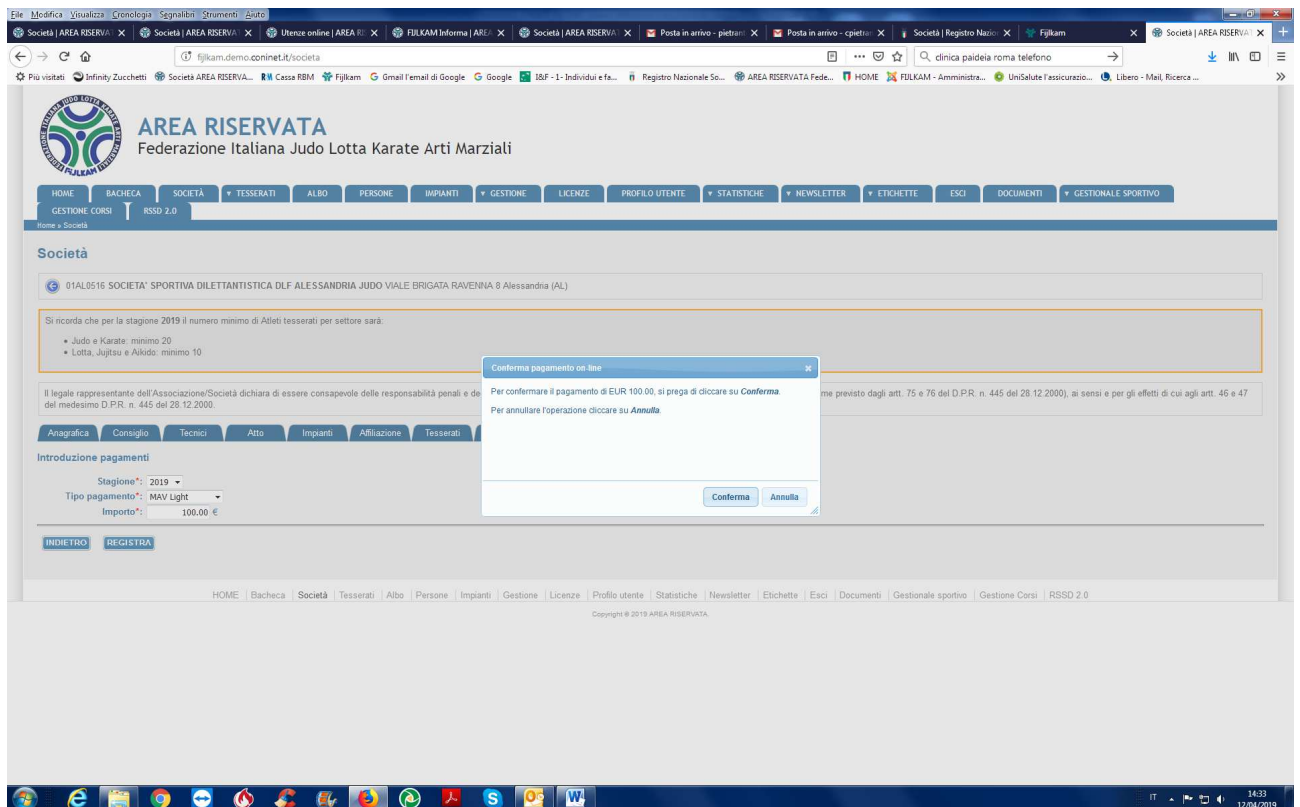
File Modifica Visualizza Cronologia Segnalibri Strumenti Aiuto

Società | AREA RISERVA ×   Società | AREA RISERVA ×   Utenze online | AREA RI ×   FIJLKAM Informa | ARE ×   Società | AREA RISERVA ×   Posta in arrivo - pietran ×   Posta in arrivo - cpietran ×   Società | Registro Nazio ×   Fijlkam   Società | AREA RISERVA ×

fijlkam.demo.coninet.it/societa

clinica paideia roma telefono

Più visitati   Infinity Zucchetti   Società AREA RISERVA...   Cassa RBM   Fijlkam   Gmail l'email di Google   Google   I&F - 1 - Individui e fa...   Registro Nazionale So...   AREA RISERVATA Fede...   HOME   FIJLKAM - Amministra...   UniSalute l'assicurazio...   Libero - Mail, Ricerca ...

FIJLKAM

AREA RISERVATA
Federazione Italiana Judo Lotta Karate Arti Marziali

HOME   BACHECA   SOCIETÀ   ▾ TESSERATI   ALBO   PERSONE   IMPIANTI   ▾ GESTIONE   LICENZE   PROFILO UTENTE   ▾ STATISTICHE   ▾ NEWSLETTER   ▾ ETICHETTE   ESCI   DOCUMENTI   ▾ GESTIONALE SPORTIVO
GESTIONE CORSI   RSSD 2.0

Home » Società

Società

01AL0516 SOCIETA' SPORTIVA DILETTANTISTICA DLF ALESSANDRIA JUDO VIALE BRIGATA RAVENNA 8 Alessandria (AL)

Si ricorda che per la stagione 2019 il numero minimo di Atleti tesserati per settore sarà:

• Judo e Karate: minimo 20
• Lotta, Jujitsu e Aikido: minimo 10

Il legale rappresentante dell'Associazione/Società dichiara di essere consapevole delle responsabilità penali e de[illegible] me previsto dagli artt. 75 e 76 del D.P.R. n. 445 del 28.12.2000), ai sensi e per gli effetti di cui agli artt. 46 e 47 del medesimo D.P.R. n. 445 del 28.12.2000.

Anagrafica   Consiglio   Tecnici   Atto   Impianti   Affiliazione   Tesserati

Introduzione pagamenti

Stagione*: 2019
Tipo pagamento*: MAV Light
Importo*: 100.00 €

INDIETRO   REGISTRA

Conferma pagamento on-line

Per confermare il pagamento di EUR 100.00, si prega di cliccare su Conferma.

Per annullare l'operazione cliccare su Annulla.

Conferma   Annulla

HOME | Bacheca | Società | Tesserati | Albo | Persone | Impianti | Gestione | Licenze | Profilo utente | Statistiche | Newsletter | Etichette | Esci | Documenti | Gestionale sportivo | Gestione Corsi | RSSD 2.0

Copyright © 2019 AREA RISERVATA.

IT   14:33
12/04/2019